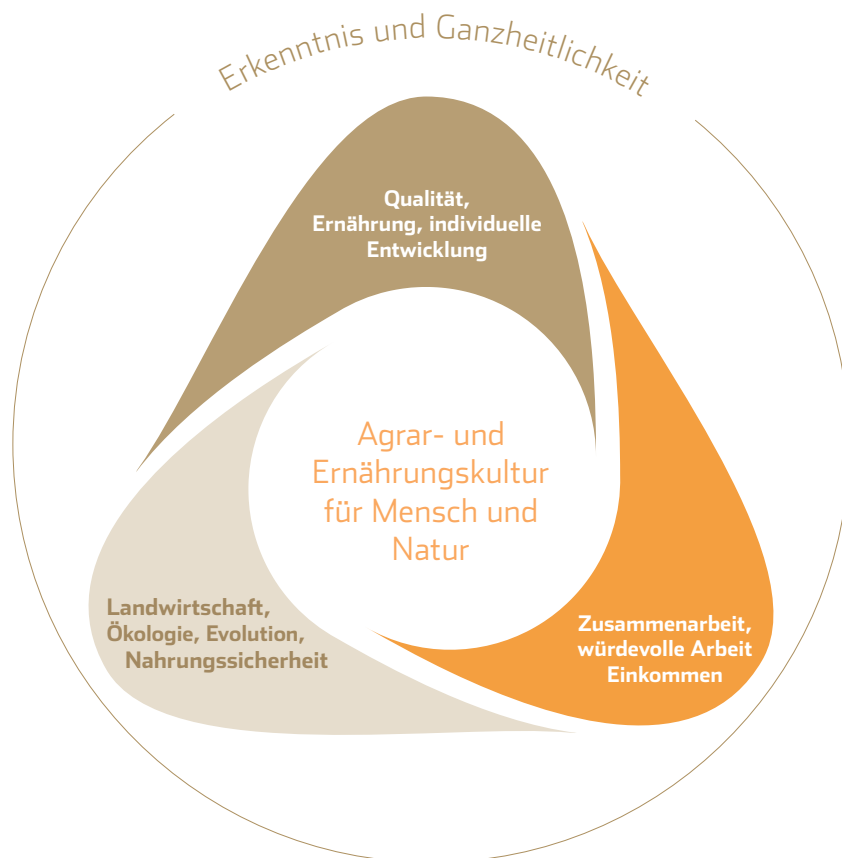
Erkenntnis und Ganzheitlichkeit

Qualität, Ernährung, individuelle Entwicklung

Agrar- und Ernährungskultur für Mensch und Natur

Landwirtschaft, Ökologie, Evolution, Nahrungssicherheit

Zusammenarbeit, würdevolle Arbeit Einkommen